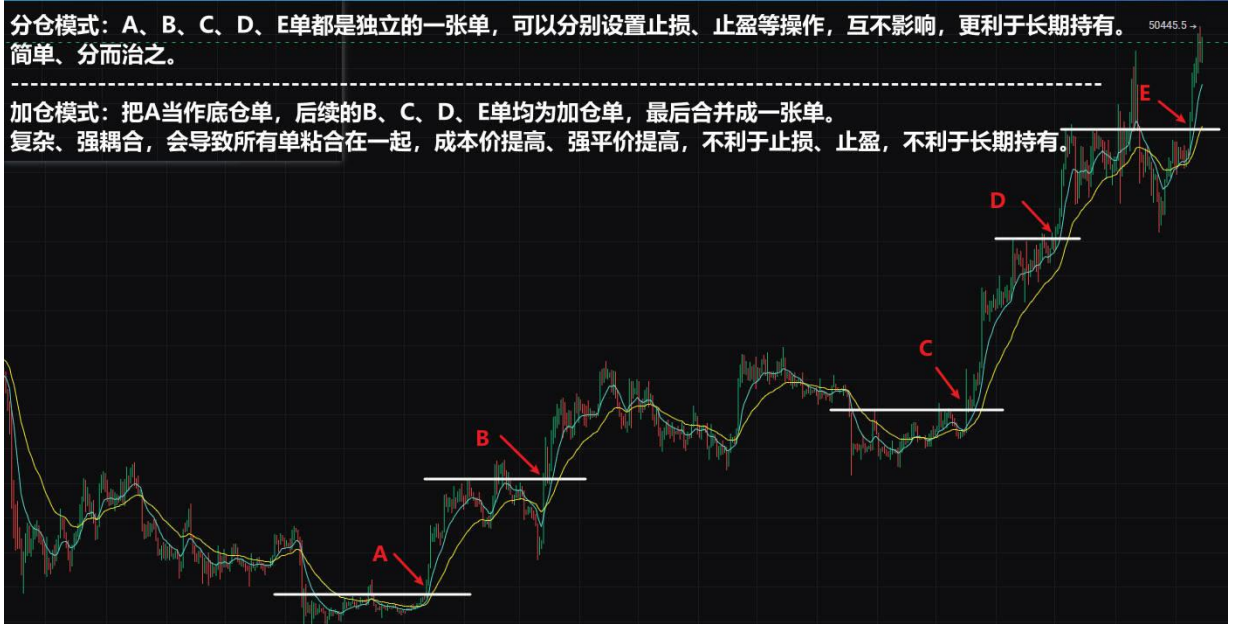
分仓模式：A、B、C、D、E单都是独立的一张单，可以分别设置止损、止盈等操作，互不影响，更利于长期持有。简单、分而治之。

50445.5

----------------------------------------------------------------------------------------------------

加仓模式：把A当作底仓单，后续的B、C、D、E单均为加仓单，最后合并成一张单。复杂、强耦合，会导致所有单粘合在一起，成本价提高、强平价提高，不利于止损、止盈，不利于长期持有。

E

D

C

B

A